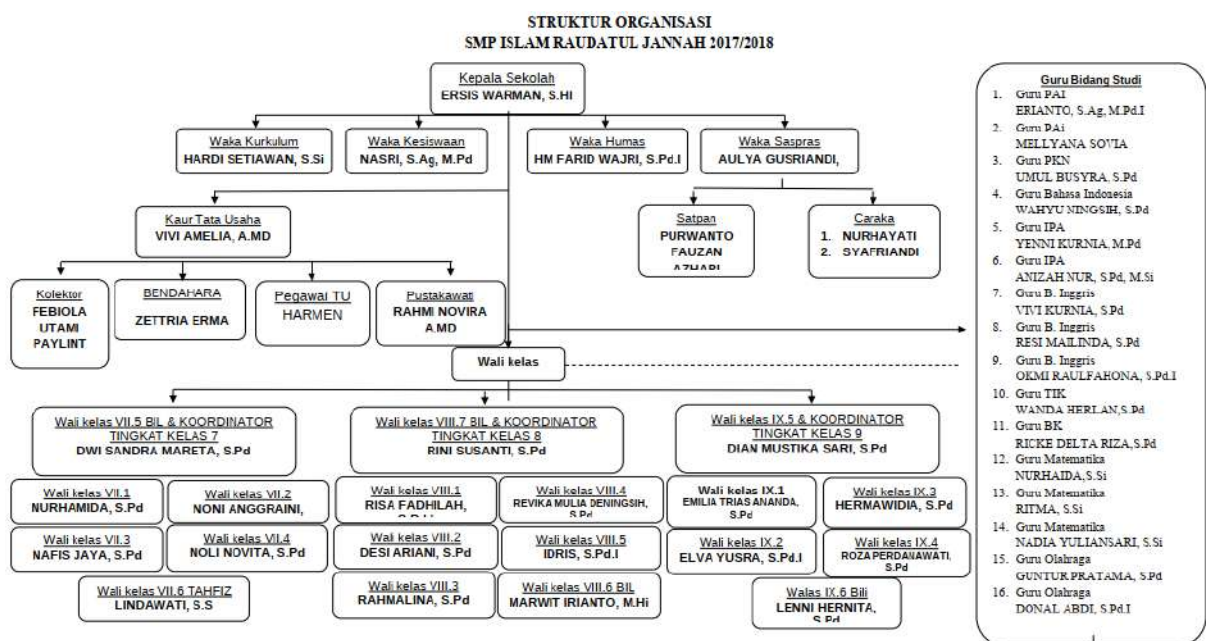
STRUKTUR ORGANISASI
SMP ISLAM RAUDATUL JANNAH 2017/2018

Kepala Sekolah
ERSIS WARMAN, S.HI

Waka Kurkulum
HARDI SETIAWAN, S.Si

Waka Kesiswaan
NASRI, S.Ag, M.Pd

Waka Humas
HM FARID WAJRI, S.Pd.I

Waka Saspras
AULYA GUSRIANDI,

Kaur Tata Usaha
VIVI AMELIA, A.MD

Satpan
PURWANTO
FAUZAN
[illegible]

Caraka
1. NURHAYATI
2. SYAFRIANDI

Kolektor
FEBIOLA UTAMI PAYLINT

BENDAHARA
ZETTRIA ERMA

Pegawai TU
HARMEN

Pustakawati
RAHMI NOVIRA A.MD

Wali kelas

Wali kelas VII.5 BIL & KOORDINATOR TINGKAT KELAS 7
DWI SANDRA MARETA, S.Pd

Wali kelas VIII.7 BIL & KOORDINATOR TINGKAT KELAS 8
RINI SUSANTI, S.Pd

Wali kelas IX.5 & KOORDINATOR TINGKAT KELAS 9
DIAN MUSTIKA SARI, S.Pd

Wali kelas VII.1
NURHAMIDA, S.Pd

Wali kelas VII.2
NONI ANGGRAINI,

Wali kelas VII.3
NAFIS JAYA, S.Pd

Wali kelas VII.4
NOLI NOVITA, S.Pd

Wali kelas VII.6 TAHFIZ
LINDAWATI, S.S

Wali kelas VIII.1
RISA FADHILAH, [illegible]

Wali kelas VIII.4
REVIKA MULIA DENINGSIH, S.Pd

Wali kelas VIII.2
DESI ARIANI, S.Pd

Wali kelas VIII.5
IDRIS, S.Pd.I

Wali kelas VIII.3
RAHMALINA, S.Pd

Wali kelas VIII.6 BIL
MARWIT IRIANTO, M.Hi

Wali kelas IX.1
EMILIA TRIAS ANANDA, S.Pd

Wali kelas IX.3
HERMAWIDIA, S.Pd

Wali kelas IX.2
ELVA YUSRA, S.Pd.I

Wali kelas IX.4
ROZA PERDANAWATI, S.Pd

Walas IX.6 Bili
LENNI HERNITA, S.Pd

Guru Bidang Studi
1. Guru PAI
ERIANTO, S.Ag, M.Pd.I
2. Guru PAI
MELLYANA SOVIA
3. Guru PKN
UMUL BUSYRA, S.Pd
4. Guru Bahasa Indonesia
WAHYU NINGSIH, S.Pd
5. Guru IPA
YENNI KURNIA, M.Pd
6. Guru IPA
ANIZAH NUR, S.Pd, M.Si
7. Guru B. Inggris
VIVI KURNIA, S.Pd
8. Guru B. Inggris
RESI MAILINDA, S.Pd
9. Guru B. Inggris
OKMI RAULFAHONA, S.Pd.I
10. Guru TIK
WANDA HERLAN, S.Pd
11. Guru BK
RICKE DELTA RIZA, S.Pd
12. Guru Matematika
NURHAIDA, S.Si
13. Guru Matematika
RITMA, S.Si
14. Guru Matematika
NADIA YULIANSARI, S.Si
15. Guru Olahraga
GUNTUR PRATAMA, S.Pd
16. Guru Olahraga
DONAL ABDI, S.Pd.I